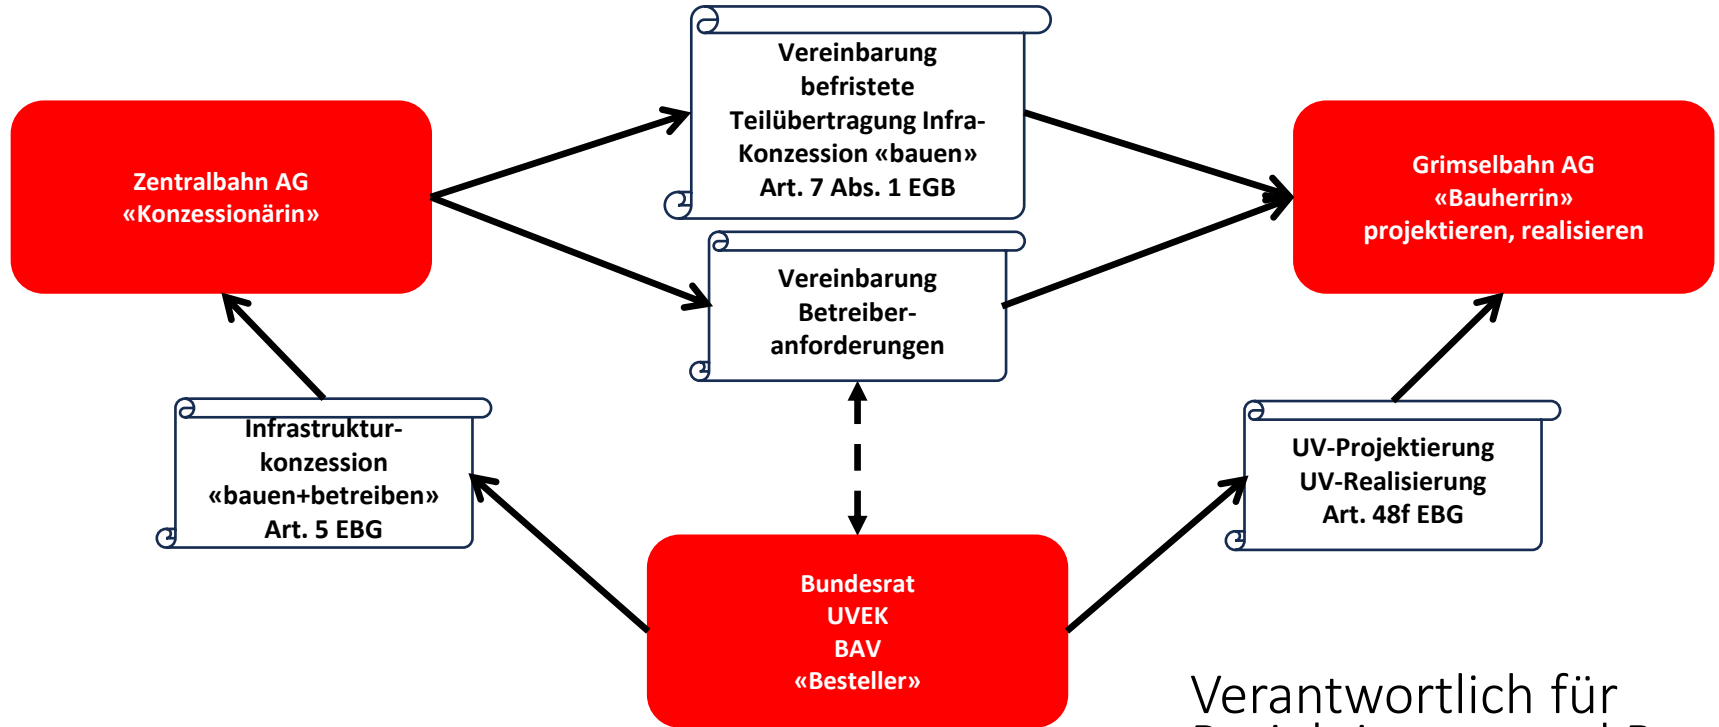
Vereinbarung befristete Teilübertragung Infra-Konzession «bauen» Art. 7 Abs. 1 EGB

Zentralbahn AG «Konzessionärin»

Grimselbahn AG «Bauherrin» projektieren, realisieren

Vereinbarung Betreiber-anforderungen

Infrastruktur-konzession «bauen+betreiben» Art. 5 EBG

UV-Projektierung UV-Realisierung Art. 48f EBG

Bundesrat UVEK BAV «Besteller»

Verantwortlich für
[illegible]